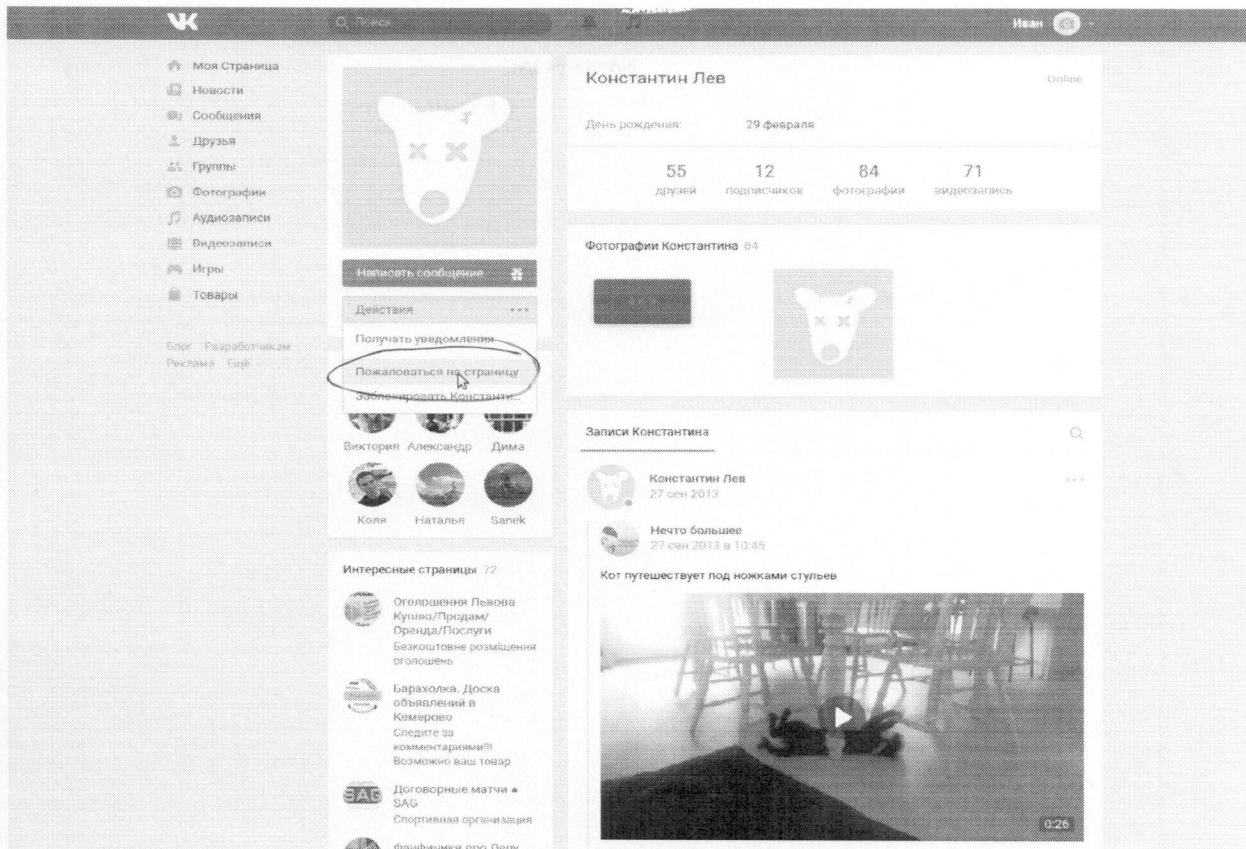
VK
Поиск
Иван

Моя Страница
Новости
Сообщения
Друзья
Группы
Фотографии
Аудиозаписи
Видеозаписи
Игры
Товары

Блог Разработчикам
Реклама Ещё

Написать сообщение
Действия
Получать уведомления
Пожаловаться на страницу
Заблокировать Константи...

Виктория Александр Дима
Коля Наталья Sanek

Интересные страницы 72
Оголошення Львова Куплю/Продам/Оренда/Послуги
Безкоштовне розміщення оголошень
Барахолка. Доска объявлений в Кемерово
Следите за комментариями!!! Возможно ваш товар
Договорные матчи • SAG
Спортивная организация
Фанфики про Леру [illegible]

Константин Лев
Online
День рождения: 29 февраля
55 друзей
12 подписчиков
84 фотографии
71 видеозапись

Фотографии Константина 84

Записи Константина
Константин Лев
27 сен 2013
Нечто большее
27 сен 2013 в 10:45
Кот путешествует под ножками стульев
0:26